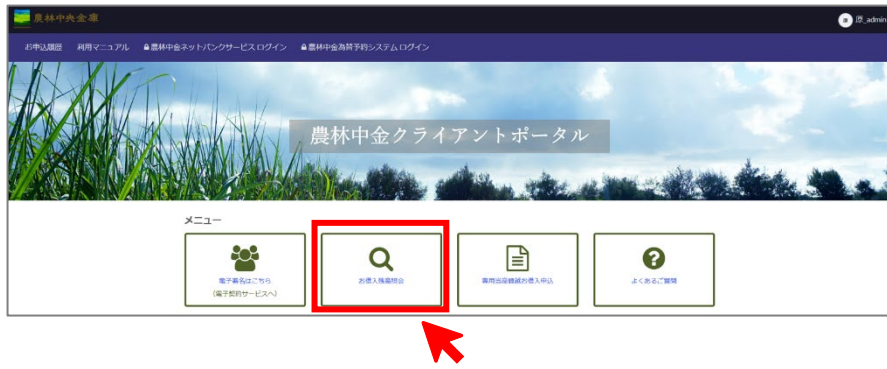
農林中央金庫

源_admin

お申込履歴　利用マニュアル　農林中金ネットバンクサービス ログイン　農林中金為替予約システム ログイン

農林中金クライアントポータル

メニュー

電子署名はこちら
(電子契約サービスへ)

お借入残高照会

書面出金残高お借入申込

よくあるご質問